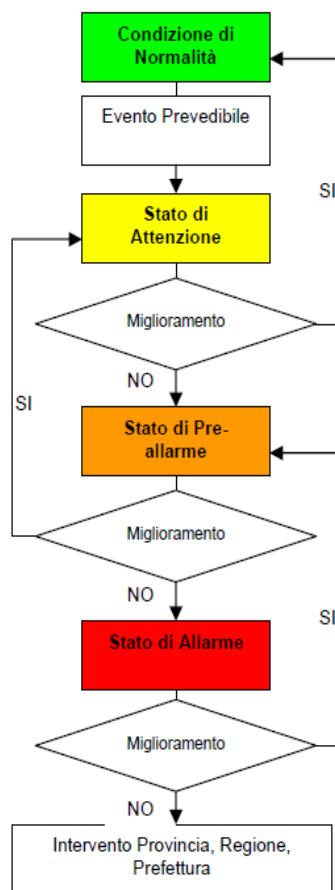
Condizione di Normalità

Evento Prevedibile

SI

Stato di Attenzione

Miglioramento

NO

SI

Stato di Pre-allarme

Miglioramento

NO

SI

Stato di Allarme

Miglioramento

NO

Intervento Provincia, Regione, Prefettura